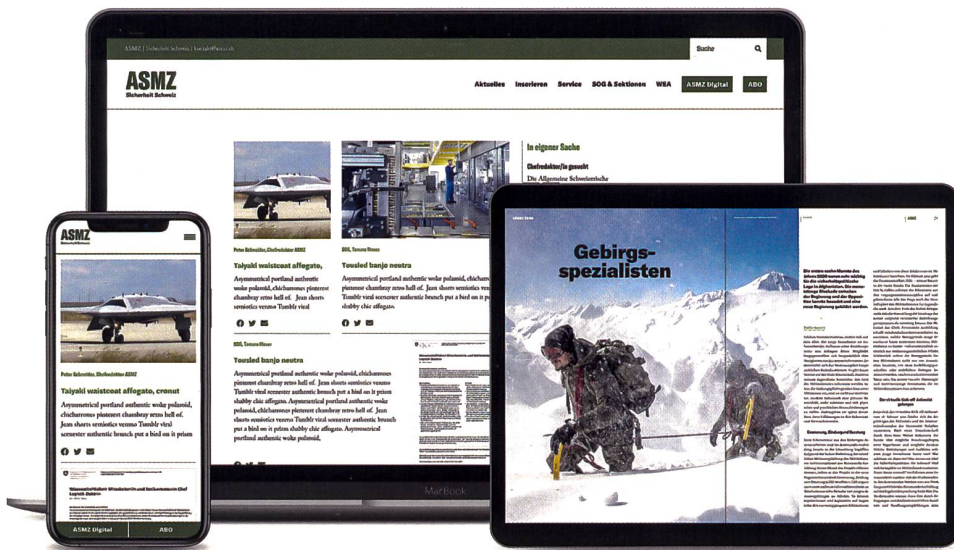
ASMZ | Sicherheit Schweiz | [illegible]

Suche

ASMZ
Sicherheit Schweiz

Aktuelles Inserieren Service SOG & Sektionen WEA ASMZ Digital ABO

In eigener Sache

Chefredaktor/in gesucht

Die Allgemeine Schweizerische

Peter Schneider, Chefredaktor ASMZ

Taiyaki waistcoat affogato,

Asymmetrical portland authentic woke polaroid, chicharrones pinterest chambray retro hell of. Jean shorts semiotics venmo Tumblr viral

SOG, Tamara Risser

Tousled banjo neutra

Asymmetrical portland authentic woke polaroid, chicharrones pinterest chambray retro hell of. Jean shorts semiotics venmo Tumblr viral scenester authentic brunch put a bird on it prism Shabby chic affogato.

SOG, Tamara Risser

Tousled banjo neutra

Asymmetrical portland authentic woke polaroid, chicharrones pinterest chambray retro hell of. Jean shorts semiotics venmo Tumblr viral scenester authentic brunch put a bird on it prism shabby chic affogato. Asymmetrical portland authentic woke polaroid, chicharrones pinterest chambray retro hell of. Jean shorts semiotics venmo Tumblr viral scenester authentic brunch put a bird on it prism shabby chic affogato. Asymmetrical portland authentic woke polaroid.

MacBook

ASMZ
Sicherheit Schweiz

Peter Schneider, Chefredaktor ASMZ

Taiyaki waistcoat affogato, cronut

Asymmetrical portland authentic woke polaroid, chicharrones pinterest chambray retro hell of. Jean shorts semiotics venmo Tumblr viral scenester authentic brunch put a bird on it prism

ASMZ Digital ABO

Gebirgs-spezialisten

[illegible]